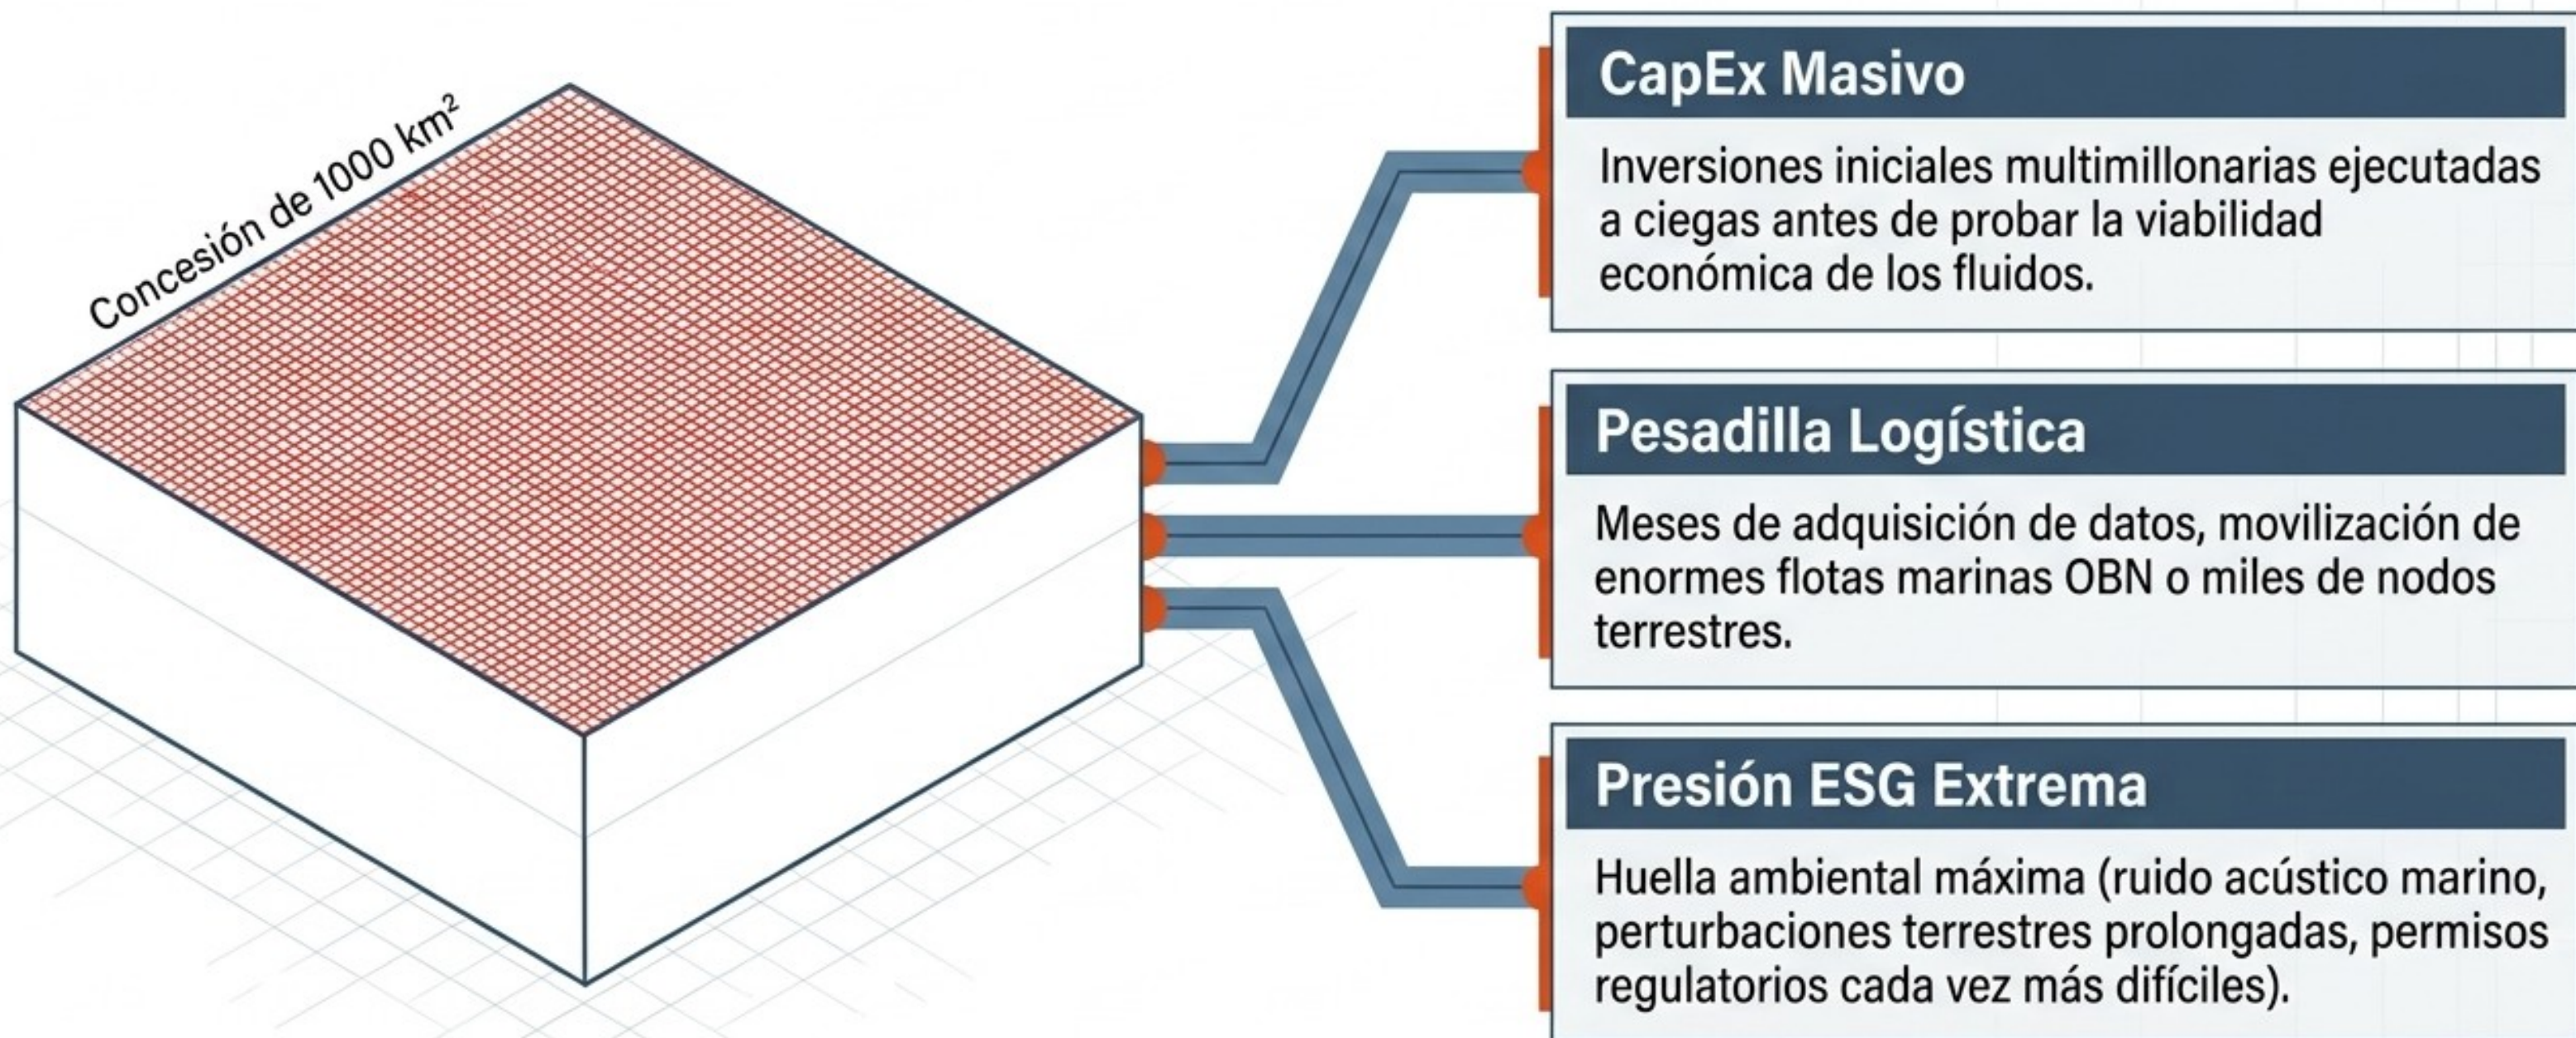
Concesión de 1000 km²

CapEx Masivo

Inversiones iniciales multimillonarias ejecutadas a ciegas antes de probar la viabilidad económica de los fluidos.

Pesadilla Logística

Meses de adquisición de datos, movilización de enormes flotas marinas OBN o miles de nodos terrestres.

Presión ESG Extrema

Huella ambiental máxima (ruido acústico marino, perturbaciones terrestres prolongadas, permisos regulatorios cada vez más difíciles).